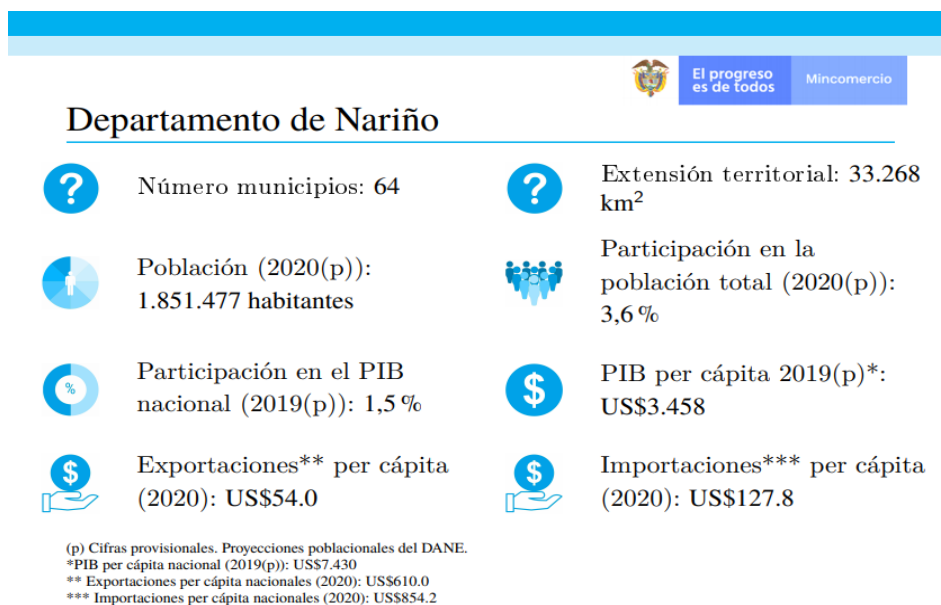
El progreso es de todos

Mincomercio

Departamento de Nariño

?

Número municipios: 64

?

Extensión territorial: 33.268 $km^2$

Población (2020(p)): 1.851.477 habitantes

Participación en la población total (2020(p)): 3,6 %

%

Participación en el PIB nacional (2019(p)): 1,5 %

$

PIB per cápita 2019(p)*: US$3.458

$

Exportaciones** per cápita (2020): US$54.0

$

Importaciones*** per cápita (2020): US$127.8

(p) Cifras provisionales. Proyecciones poblacionales del DANE.
*PIB per cápita nacional (2019(p)): US$7.430
** Exportaciones per cápita nacionales (2020): US$610.0
*** Importaciones per cápita nacionales (2020): US$854.2